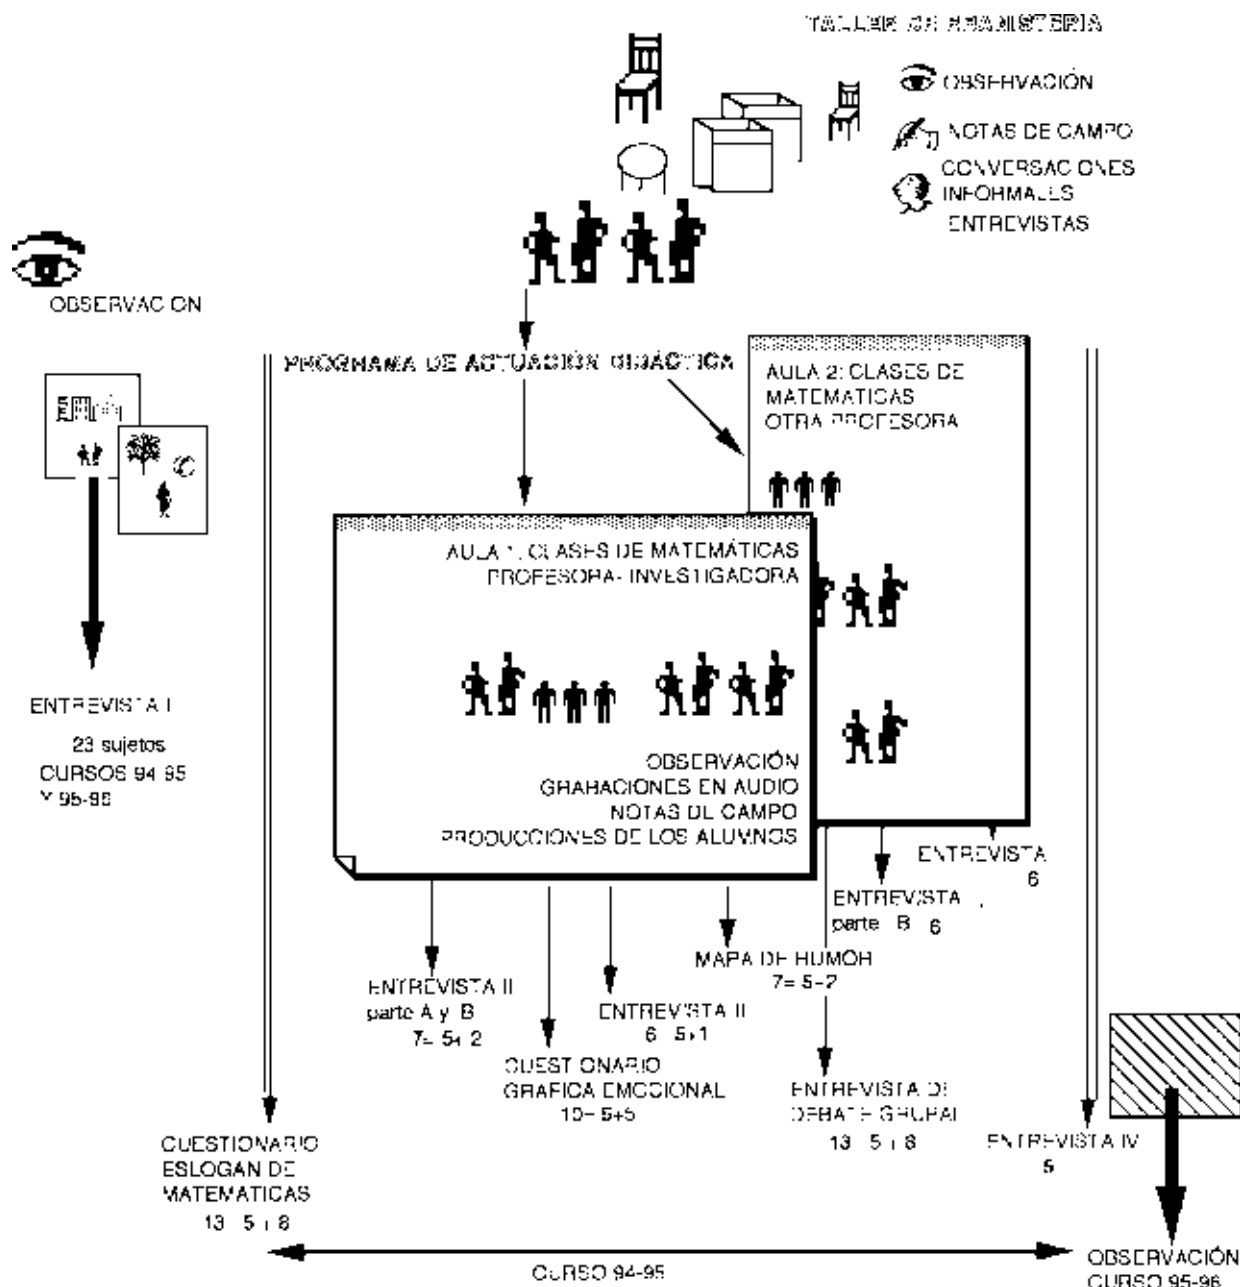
TALLER DE EBANISTERIA

OBSERVACIÓN
NOTAS DE CAMPO
CONVERSACIONES INFORMALES
ENTREVISTAS

OBSERVACION

PROGRAMA DE ACTUACIÓN DIDÁCTICA

AULA 2: CLASES DE MATEMATICAS
OTRA PROFESORA

AULA 1: CLASES DE MATEMÁTICAS
PROFESORA- INVESTIGADORA

OBSERVACIÓN
GRABACIONES EN AUDIO
NOTAS DE CAMPO
PRODUCCIONES DE LOS ALUMNOS

ENTREVISTA I
23 sujetos
CURSOS 94-95
Y 95-96

ENTREVISTA
6

ENTREVISTA
parte B 6

MAPA DE HUMOR
7= 5+2

ENTREVISTA II
parte A y B
7= 5+2

ENTREVISTA II
6 5+1

CUESTIONARIO
GRAFICA EMOCIONAL
10= 5+5

ENTREVISTA DE
DEBATE GRUPAL
13 5+8

CUESTIONARIO
ESLOGAN DE
MATEMATICAS
13 5+8

ENTREVISTA IV
5

CURSO 94-95

OBSERVACIÓN
CURSO 95-96